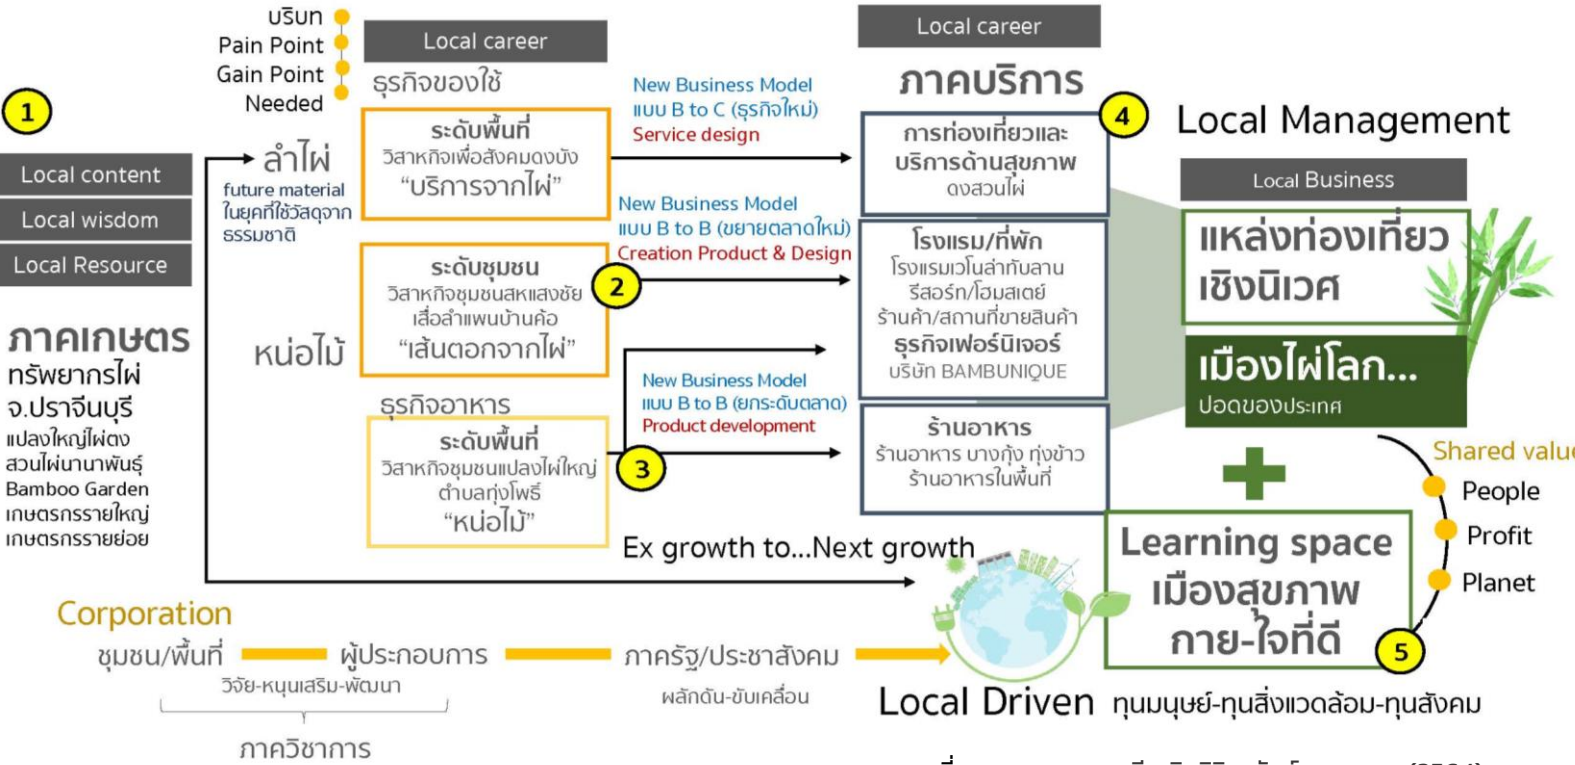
บริบท
Pain Point
Gain Point
Needed

1

Local content
Local wisdom
Local Resource

ภาคเกษตร
ทรัพยากรไผ่
จ.ปราจีนบุรี
แปลงใหญ่ไผ่ตง
สวนไผ่นานาพันธุ์
Bamboo Garden
เกษตรกรรายใหญ่
เกษตรกรรายย่อย

ลำไผ่
future material
ในยุคที่ใช้วัสดุจาก
ธรรมชาติ

หน่อไม้

Local career
ธุรกิจของใช้

ระดับพื้นที่
วิสาหกิจเพื่อสังคมดงบัง
"บริการจากไผ่"

ระดับชุมชน
วิสาหกิจชุมชนสหแสงชัย
เสื่อลำแพนบ้านค้อ
"เส้นตอกจากไผ่"

ธุรกิจอาหาร
ระดับพื้นที่
วิสาหกิจชุมชนแปลงไผ่ใหญ่
ตำบลทุ่งโพธิ์
"หน่อไม้"

New Business Model
แบบ B to C (ธุรกิจใหม่)
Service design

New Business Model
แบบ B to B (ขยายตลาดใหม่)
Creation Product & Design

2

New Business Model
แบบ B to B (ยกระดับตลาด)
Product development

3

Local career
ภาคบริการ

การท่องเที่ยวและ
บริการด้านสุขภาพ
ดงสวนไผ่

4

โรงแรม/ที่พัก
โรงแรมเวโฬลำกับลาน
รีสอร์ท/โฮมสเตย์
ร้านค้า/สถานที่ขายสินค้า
ธุรกิจเฟอร์นิเจอร์
บริษัท BAMBUNIQUE

ร้านอาหาร
ร้านอาหาร บางกุ้ง ทุ่งข้าว
ร้านอาหารในพื้นที่

Local Management
Local Business
แหล่งท่องเที่ยว
เชิงนิเวศ
เมืองไผ่โลก...
ปอดของประเทศ

Shared valu
People
Profit
Planet

Learning space
เมืองสุขภาพ
กาย-ใจที่ดี

5

Ex growth to...Next growth

Corporation
ชุมชน/พื้นที่ ผู้ประกอบการ ภาครัฐ/ประชาสังคม
วิจัย-หนุนเสริม-พัฒนา
ผลักดัน-ขับเคลื่อน
ภาควิชาการ

Local Driven ทุนมนุษย์-ทุนสิ่งแวดล้อม-ทุนสังคม